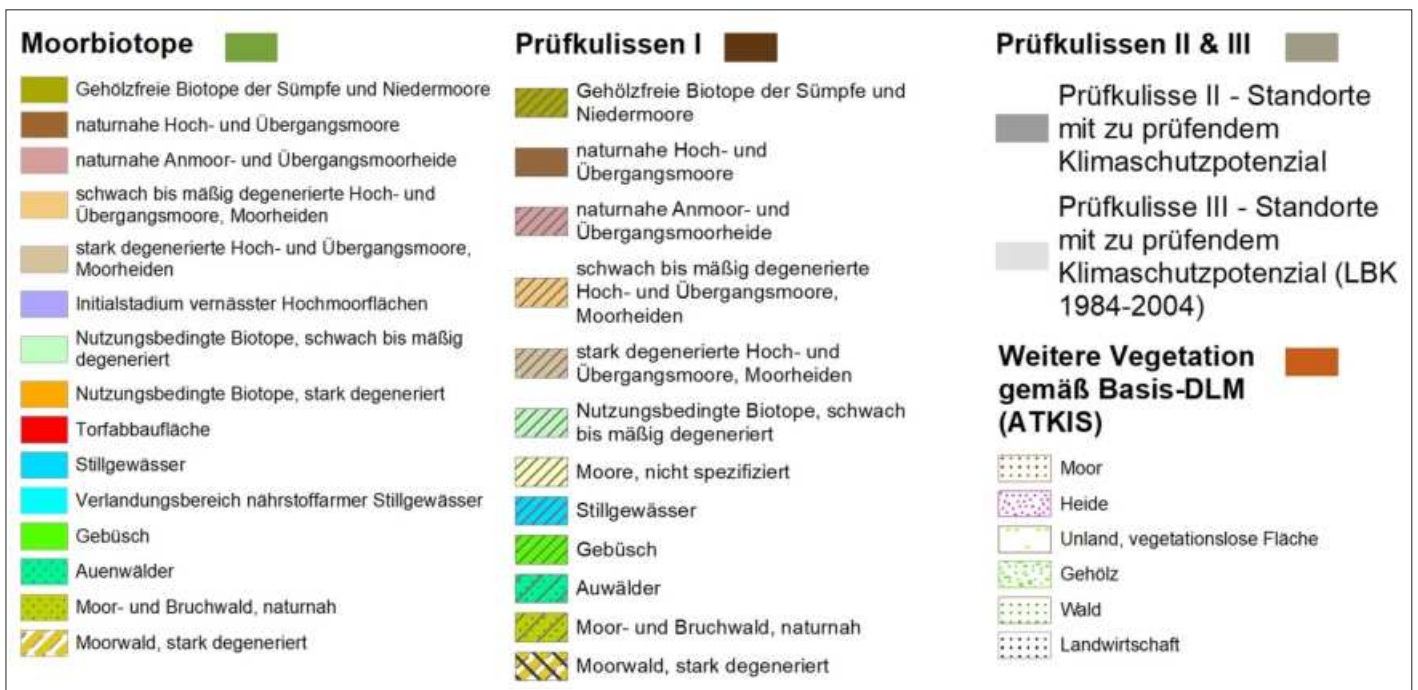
Moorbiotope

Gehölzfreie Biotope der Sümpfe und Niedermoore
naturnahe Hoch- und Übergangsmoore
naturnahe Anmoor- und Übergangsmoorheide
schwach bis mäßig degenerierte Hoch- und Übergangsmoore, Moorheiden
stark degenerierte Hoch- und Übergangsmoore, Moorheiden
Initialstadium vernässter Hochmoorflächen
Nutzungsbedingte Biotope, schwach bis mäßig degeneriert
Nutzungsbedingte Biotope, stark degeneriert
Torfabbaufläche
Stillgewässer
Verlandungsbereich nährstoffarmer Stillgewässer
Gebüsch
Auenwälder
Moor- und Bruchwald, naturnah
Moorwald, stark degeneriert

Prüfkulissen I

Gehölzfreie Biotope der Sümpfe und Niedermoore
naturnahe Hoch- und Übergangsmoore
naturnahe Anmoor- und Übergangsmoorheide
schwach bis mäßig degenerierte Hoch- und Übergangsmoore, Moorheiden
stark degenerierte Hoch- und Übergangsmoore, Moorheiden
Nutzungsbedingte Biotope, schwach bis mäßig degeneriert
Moore, nicht spezifiziert
Stillgewässer
Gebüsch
Auwälder
Moor- und Bruchwald, naturnah
Moorwald, stark degeneriert

Prüfkulissen II & III

Prüfkulisse II - Standorte mit zu prüfendem Klimaschutzpotenzial
Prüfkulisse III - Standorte mit zu prüfendem Klimaschutzpotenzial (LBK 1984-2004)

Weitere Vegetation gemäß Basis-DLM (ATKIS)

Moor
Heide
Unland, vegetationslose Fläche
Gehölz
Wald
Landwirtschaft